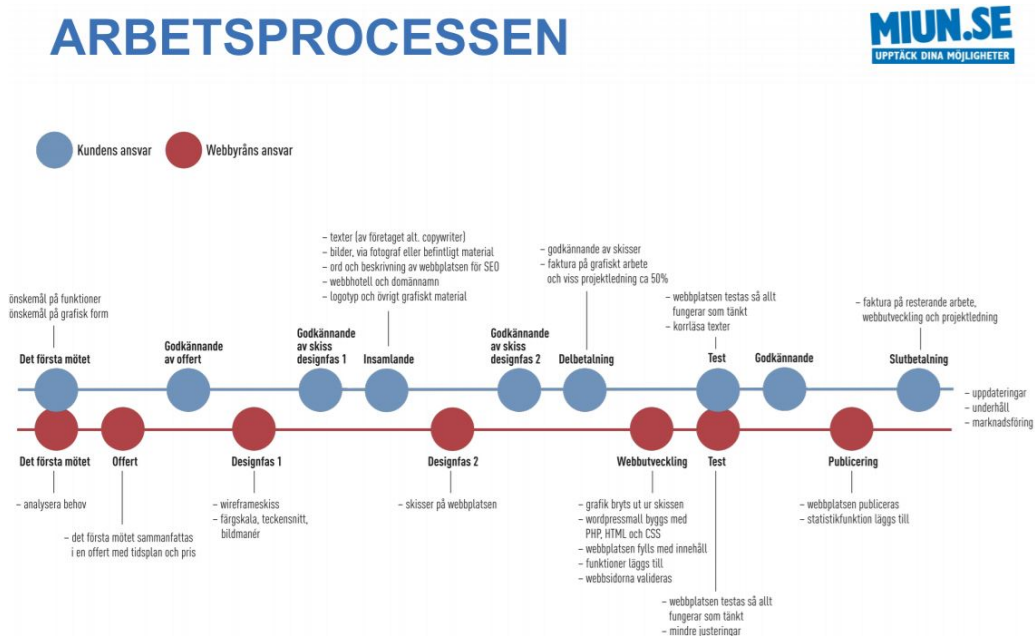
ARBETSPROCESSEN

MIUN.SE
UPPTÄCK DINA MÖJLIGHETER

Kundens ansvar
Webbyråns ansvar

önskemål på funktioner
önskemål på grafisk form

Det första mötet

Godkännande av offert

– texter (av företaget alt. copywriter)
– bilder, via fotograf eller befintligt material
– ord och beskrivning av webbplatsen för SEO
– webbhotell och domännamn
– logotyp och övrigt grafiskt material

Godkännande av skiss designfas 1

Insamlande

– godkännande av skisser
– faktura på grafiskt arbete och viss projektledning ca 50%

Godkännande av skiss designfas 2

Delbetalning

– webbplatsen testas så allt fungerar som tänkt
– korrläsa texter

Test

Godkännande

– faktura på resterande arbete, webbutveckling och projektledning

Slutbetalning

– uppdateringar
– underhåll
– marknadsföring

Det första mötet
– analysera behov

Offert
– det första mötet sammanfattas i en offert med tidsplan och pris

Designfas 1
– wireframeskiss
– färgskala, teckensnitt, bildmanér

Designfas 2
– skisser på webbplatsen

Webbutveckling
– grafik bryts ut ur skissen
– wordpressmall byggs med PHP, HTML och CSS
– webbplatsen fylls med innehåll
– funktioner läggs till
– webbsidorna valideras

Test
– webbplatsen testas så allt fungerar som tänkt
– mindre justeringar

Publicering
– webbplatsen publiceras
– statistikfunktion läggs till